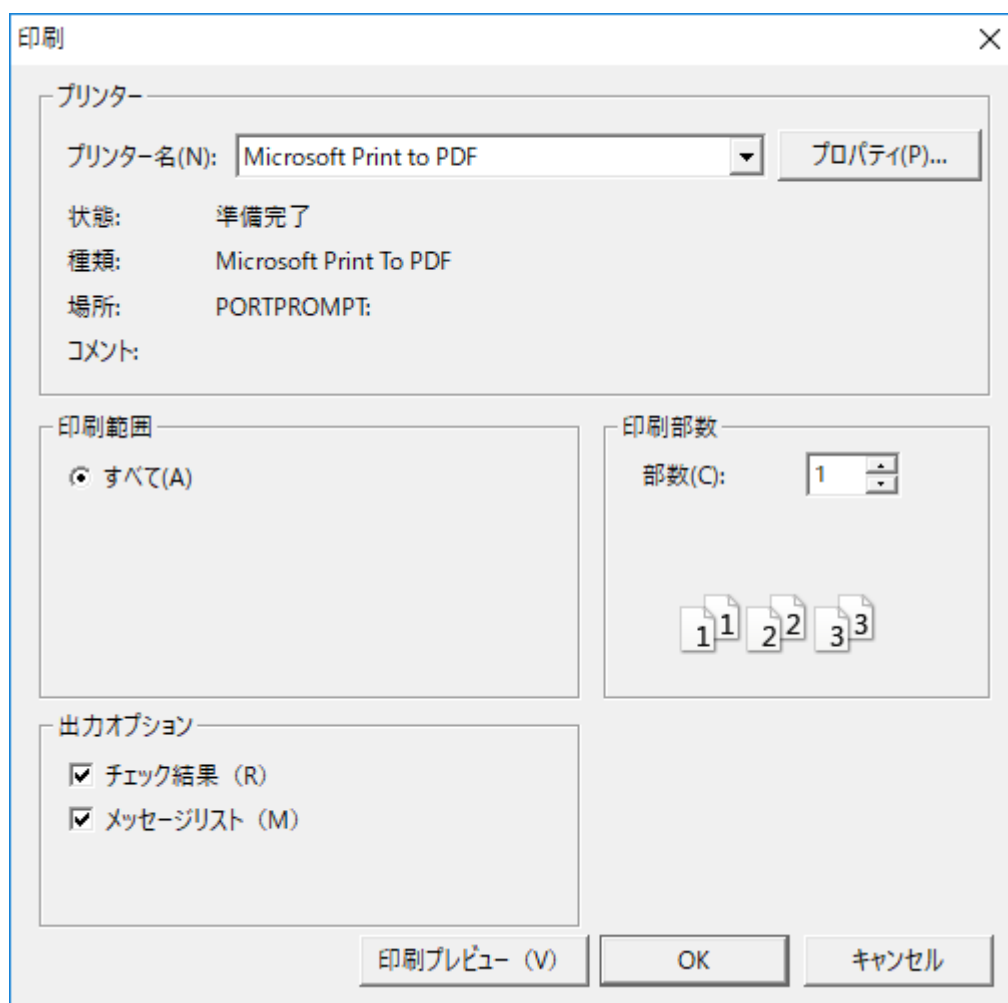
印刷

プリンター

プリンター名(N): Microsoft Print to PDF

プロパティ(P)...

状態: 準備完了

種類: Microsoft Print To PDF

場所: PORTPROMPT:

コメント:

印刷範囲

すべて(A)

印刷部数

部数(C): 1

1 1 2 2 3 3

出力オプション

チェック結果（R)

メッセージリスト（M)

印刷プレビュー（V)

OK

キャンセル